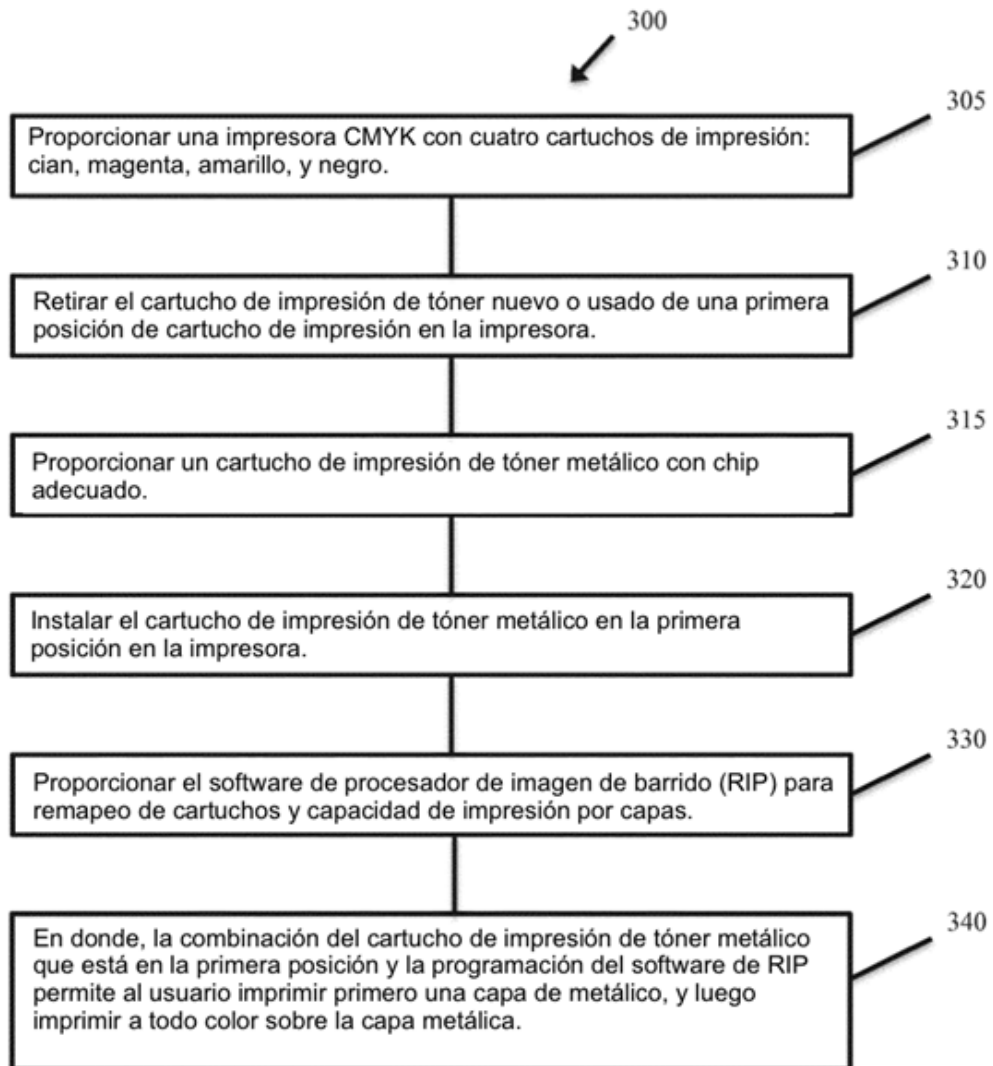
300

305

Proporcionar una impresora CMYK con cuatro cartuchos de impresión: cian, magenta, amarillo, y negro.

310

Retirar el cartucho de impresión de tóner nuevo o usado de una primera posición de cartucho de impresión en la impresora.

315

Proporcionar un cartucho de impresión de tóner metálico con chip adecuado.

320

Instalar el cartucho de impresión de tóner metálico en la primera posición en la impresora.

330

Proporcionar el software de procesador de imagen de barrido (RIP) para remapeo de cartuchos y capacidad de impresión por capas.

340

En donde, la combinación del cartucho de impresión de tóner metálico que está en la primera posición y la programación del software de RIP permite al usuario imprimir primero una capa de metálico, y luego imprimir a todo color sobre la capa metálica.